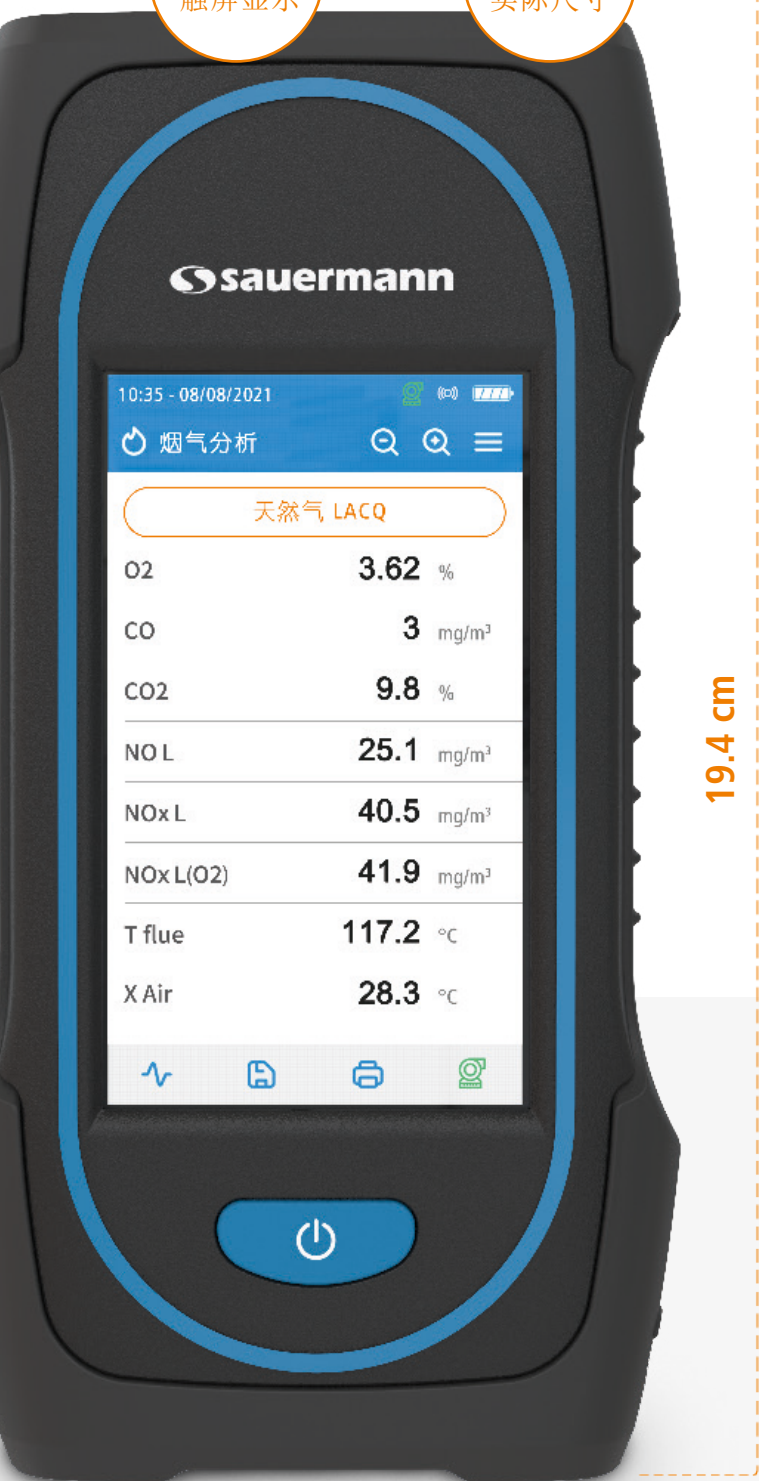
触屏显示

实际尺寸

sauermann

10:35 - 08/08/2021

烟气分析

天然气 LACQ

| | | |
|---|---|---|
| O2 | 3.62 | % |
| CO | 3 | mg/m³ |
| CO2 | 9.8 | % |
| NO L | 25.1 | mg/m³ |
| NOx L | 40.5 | mg/m³ |
| NOx L(O2) | 41.9 | mg/m³ |
| T flue | 117.2 | °C |
| X Air | 28.3 | °C |

19.4 cm